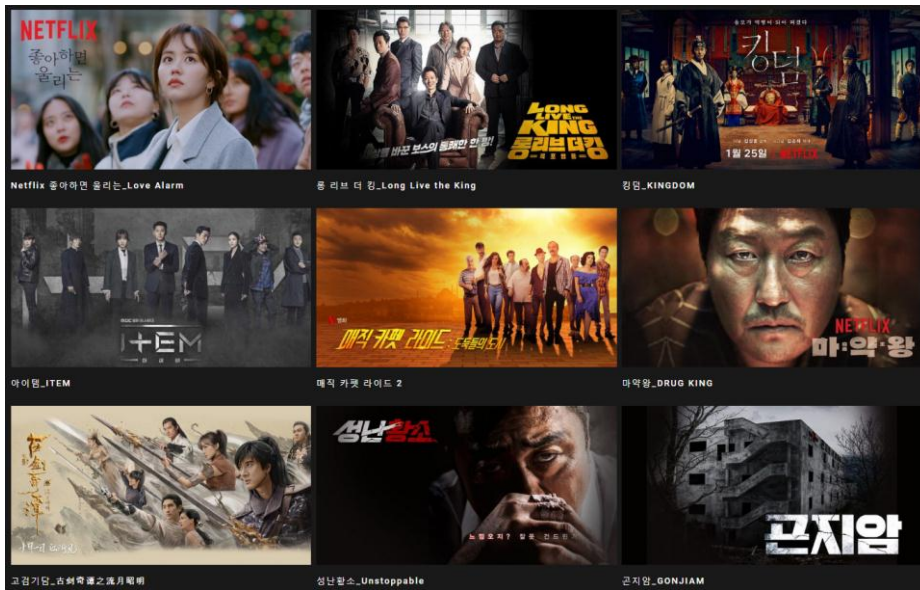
NETFLIX
좋아하면 울리는

Netflix 좋아하면 울리는_Love Alarm

LONG LIVE THE KING
롱리브더킹

롱 리브 더 킹_Long Live the King

킹덤
1월 25일 NETFLIX

킹덤_KINGDOM

ITEM

아이템_ITEM

매직 카펫 라이드

매직 카펫 라이드 2

NETFLIX
마:약:왕

마약왕_DRUG KING

고검기담_古剑奇谭之流月昭明

성난황소

성난황소_Unstoppable

곤지암

곤지암_GONJIAM